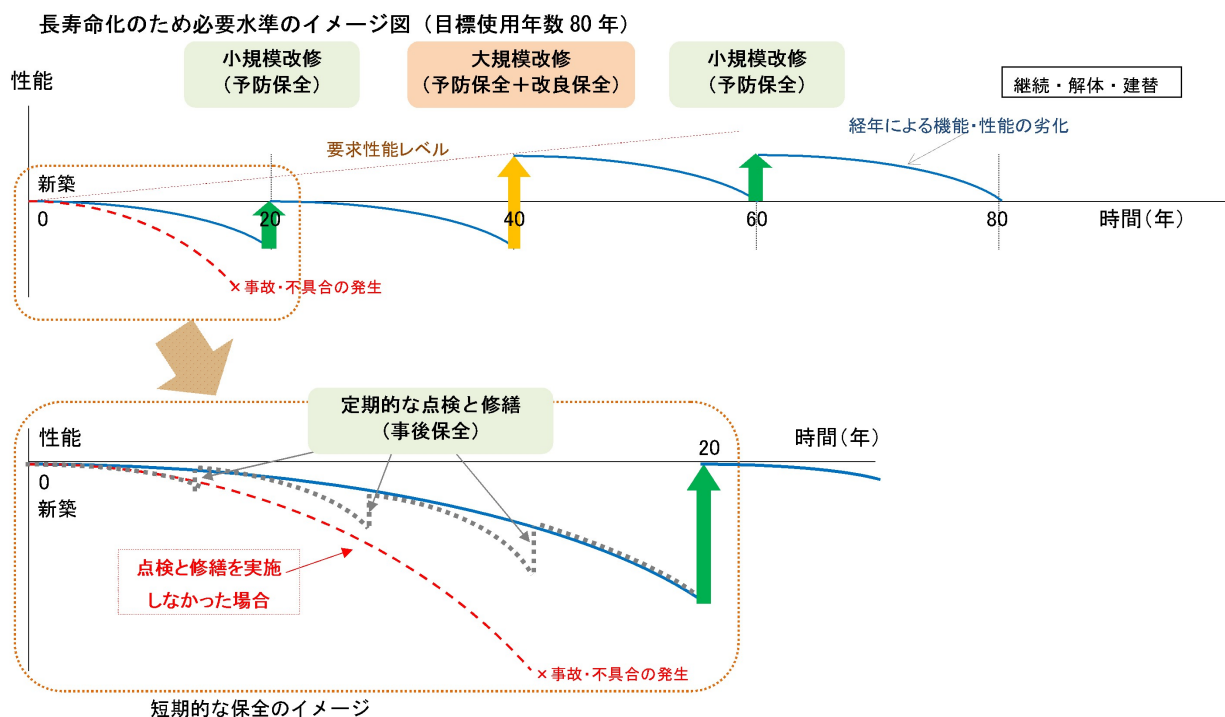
長寿命化のため必要水準のイメージ図（目標使用年数 80 年）

性能

小規模改修
（予防保全）

大規模改修
（予防保全＋改良保全）

小規模改修
（予防保全）

継続・解体・建替

要求性能レベル

経年による機能・性能の劣化

新築

0

20

40

60

80

時間（年）

×事故・不具合の発生

定期的な点検と修繕
（事後保全）

性能

時間（年）

20

0

新築

点検と修繕を実施
しなかった場合

×事故・不具合の発生

短期的な保全のイメージ